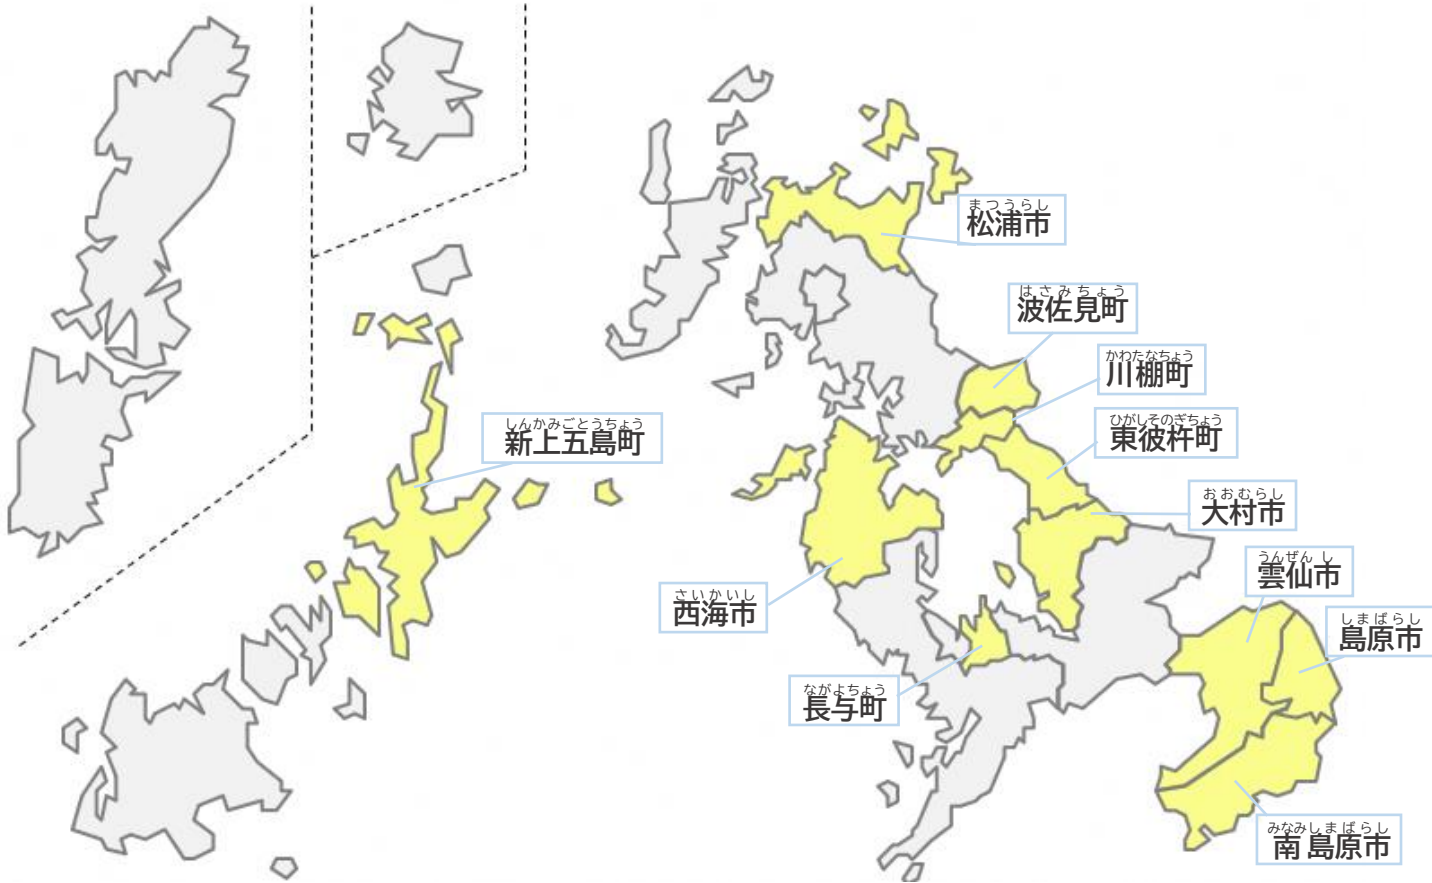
まつうらし
松浦市

はさみちょう
波佐見町

かわたなちょう
川棚町

しんかみごとうちょう
新上五島町

ひがしそのぎちょう
東彼杵町

おおむらし
大村市

うんぜんし
雲仙市

さいかいし
西海市

しまばらし
島原市

ながよちょう
長与町

みなみしまばらし
南島原市